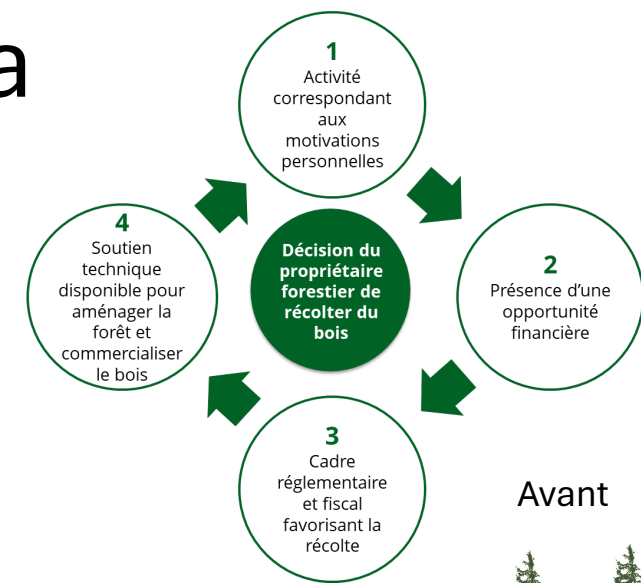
a

1
Activité correspondant aux motivations personnelles

Décision du propriétaire forestier de récolter du bois

2
Présence d'une opportunité financière

3
Cadre réglementaire et fiscal favorisant la récolte

4
Soutien technique disponible pour aménager la forêt et commercialiser le bois

Avant